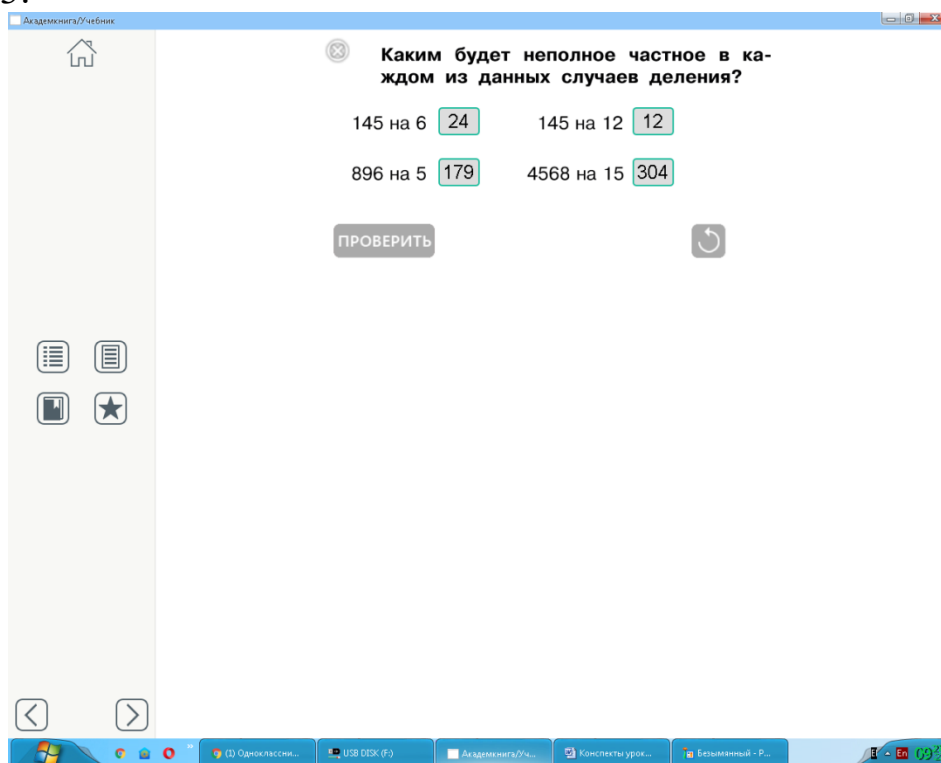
Академкнига/Учебник

Каким будет неполное частное в каждом из данных случаев деления?

145 на 6 24
145 на 12 12

896 на 5 179
4568 на 15 304

ПРОВЕРИТЬ

(1) Одноклассни...
USB DISK (F:)
Академкнига/Уч...
Конспекты урок...
Безымянный - P...
En